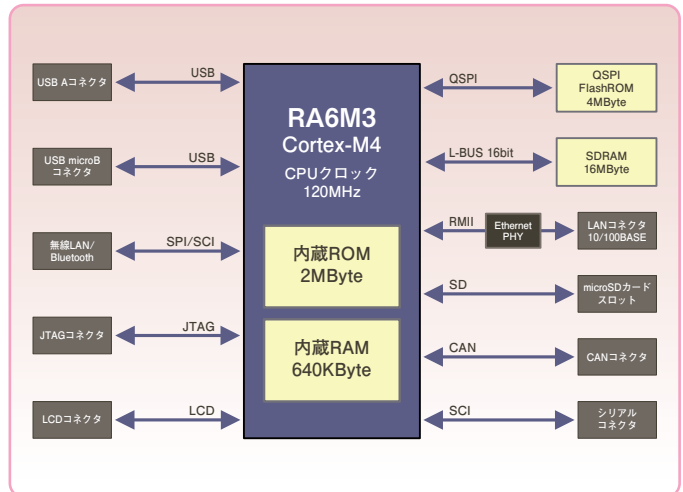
USB Aコネクタ
USB

USB microB コネクタ
USB

無線LAN/ Bluetooth
SPI/SCI

JTAGコネクタ
JTAG

LCDコネクタ
LCD

RA6M3
Cortex-M4
CPUクロック 120MHz

内蔵ROM 2MByte

内蔵RAM 640KByte

QSPI
QSPI FlashROM 4MByte

L-BUS 16bit
SDRAM 16MByte

RMII
Ethernet PHY
LANコネクタ 10/100BASE

SD
microSDカード スロット

CAN
CANコネクタ

SCI
シリアル コネクタ